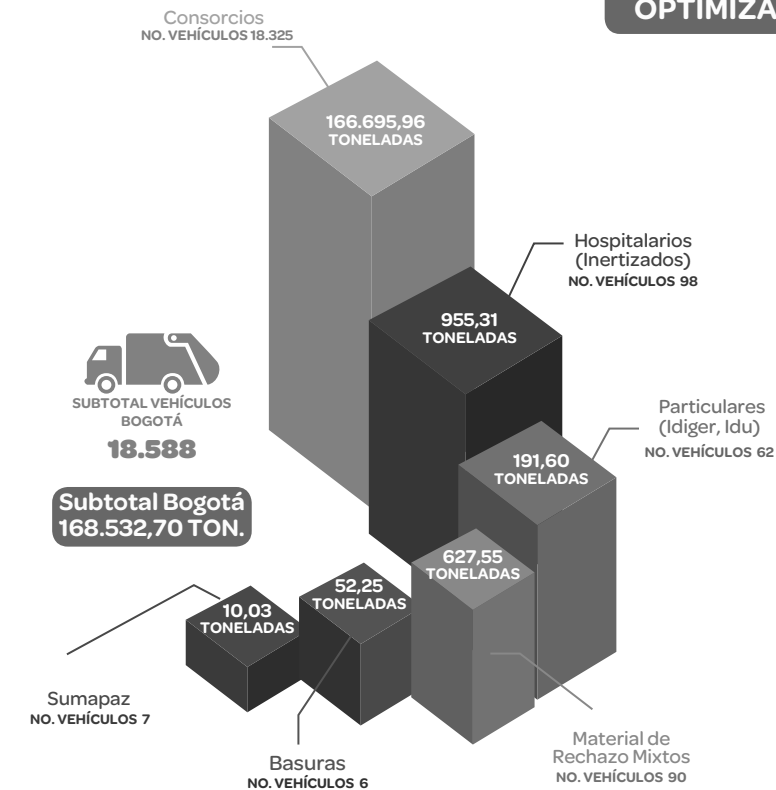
OPTIMIZA

Consorcios
NO. VEHÍCULOS 18.325

166.695,96
TONELADAS

Hospitalarios (Inertizados)
NO. VEHÍCULOS 98

955,31
TONELADAS

SUBTOTAL VEHÍCULOS BOGOTÁ
18.588

Particulares (Idiger, Idu)
NO. VEHÍCULOS 62

191,60
TONELADAS

Subtotal Bogotá
168.532,70 TON.

627,55
TONELADAS

52,25
TONELADAS

10,03
TONELADAS

Sumapaz
NO. VEHÍCULOS 7

Basuras
NO. VEHÍCULOS 6

Material de Rechazo Mixtos
NO. VEHÍCULOS 90